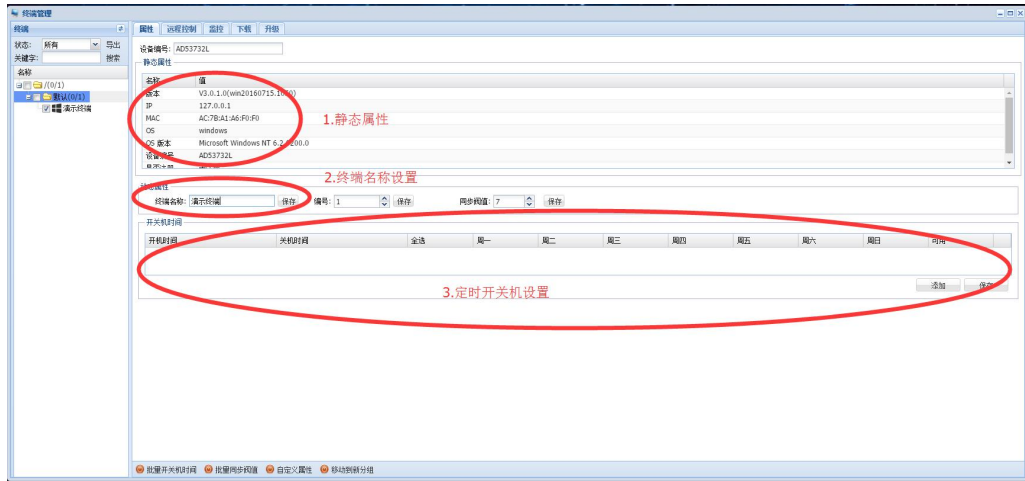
终端管理

终端
状态: 所有 导出
关键字: 搜索
名称
/(0/1)
默认(0/1)
演示终端

属性 远程控制 监控 下载 升级

设备编号: AD53732L
静态属性

| 名称 | 值 |
|---|---|
| 版本 | V3.0.1.0(win20160715.1050) |
| IP | 127.0.0.1 |
| MAC | AC:7B:A1:A6:F0:F0 |
| OS | windows |
| OS 版本 | Microsoft Windows NT 6.2.9200.0 |
| 设备编号 | AD53732L |

1.静态属性

2.终端名称设置

动态属性
终端名称: 演示终端 保存 编号: 1 保存 同步阀值: 7 保存

开关机时间

| 开机时间 | 关机时间 | 全选 | 周一 | 周二 | 周三 | 周四 | 周五 | 周六 | 周日 | 可用 |
|---|---|---|---|---|---|---|---|---|---|---|

3.定时开关机设置

添加 保存

批量开关机时间 批量同步阀值 自定义属性 移动到新分组